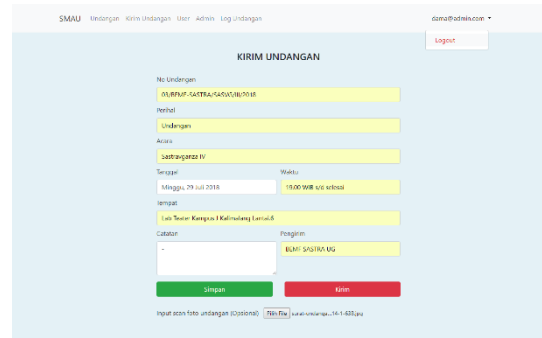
SMAU Undangan Kirim Undangan User Admin Log Undangan

dama@admin.com ▾

Logout

KIRIM UNDANGAN

No Undangan

03/BEMF-SASTRA/SASW/IJII/2018

Perihal

Undangan

Acara

Sastravganza IV

Tanggal

Minggu, 29 Juli 2018

Waktu

19.00 WIB s/d selesai

Tempat

Lab Teater Kampus I Kalimalang Lantai 6

Catatan

-

Pengirim

BEMF SASTRA UG

Simpan

Kirim

Input scan foto undangan (Opsional) Pilih File surat-undanga...14-1-600.jpg